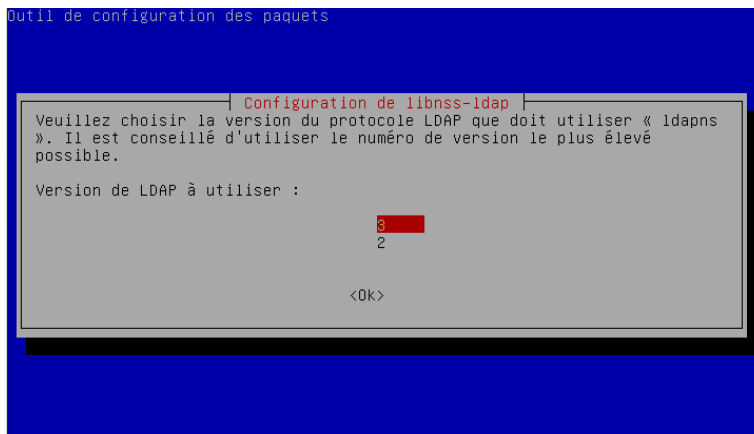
Outil de configuration des paquets

Configuration de libnss-ldap

Veuillez choisir la version du protocole LDAP que doit utiliser « ldapns ». Il est conseillé d'utiliser le numéro de version le plus élevé possible.

Version de LDAP à utiliser :

3
2

<Ok>